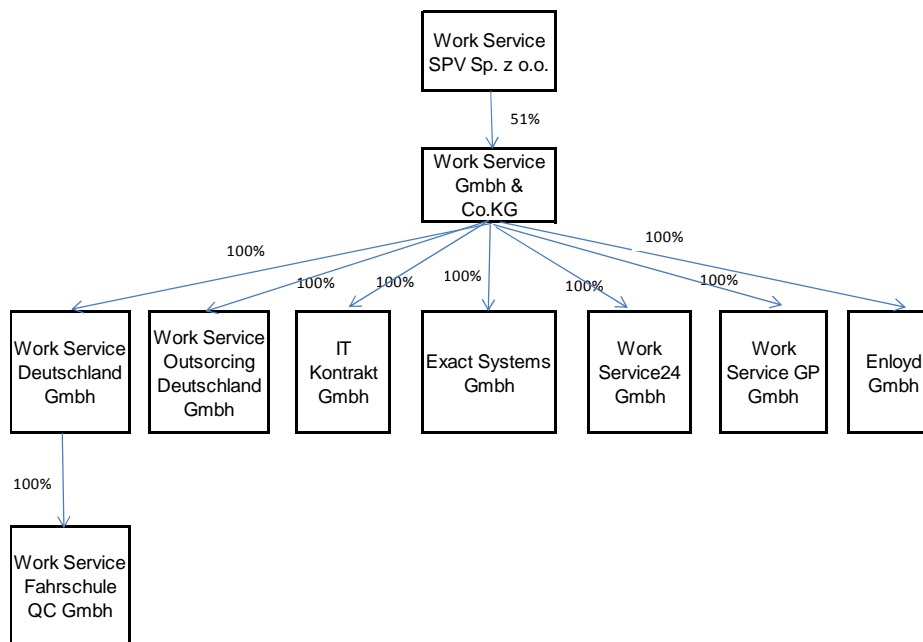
Work Service SPV Sp. z o.o.

51%

Work Service Gmbh & Co.KG

100%

100%

100%

100%

100%

100%

100%

Work Service Deutschland Gmbh

Work Service Outsorcing Deutschland Gmbh

IT Kontrakt Gmbh

Exact Systems Gmbh

Work Service24 Gmbh

Work Service GP Gmbh

Enloyd Gmbh

100%

Work Service Fahrschule QC Gmbh